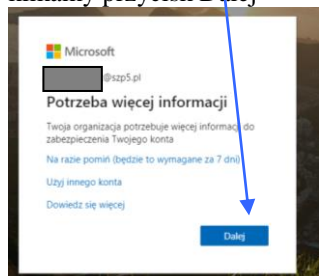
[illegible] przycisk Dalej

Microsoft

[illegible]@szp5.pl

Potrzeba więcej informacji

Twoja organizacja potrzebuje więcej informacji do zabezpieczenia Twojego konta

Na razie pomiń (będzie to wymagane za 7 dni)

Użyj innego konta

Dowiedz się więcej

Dalej